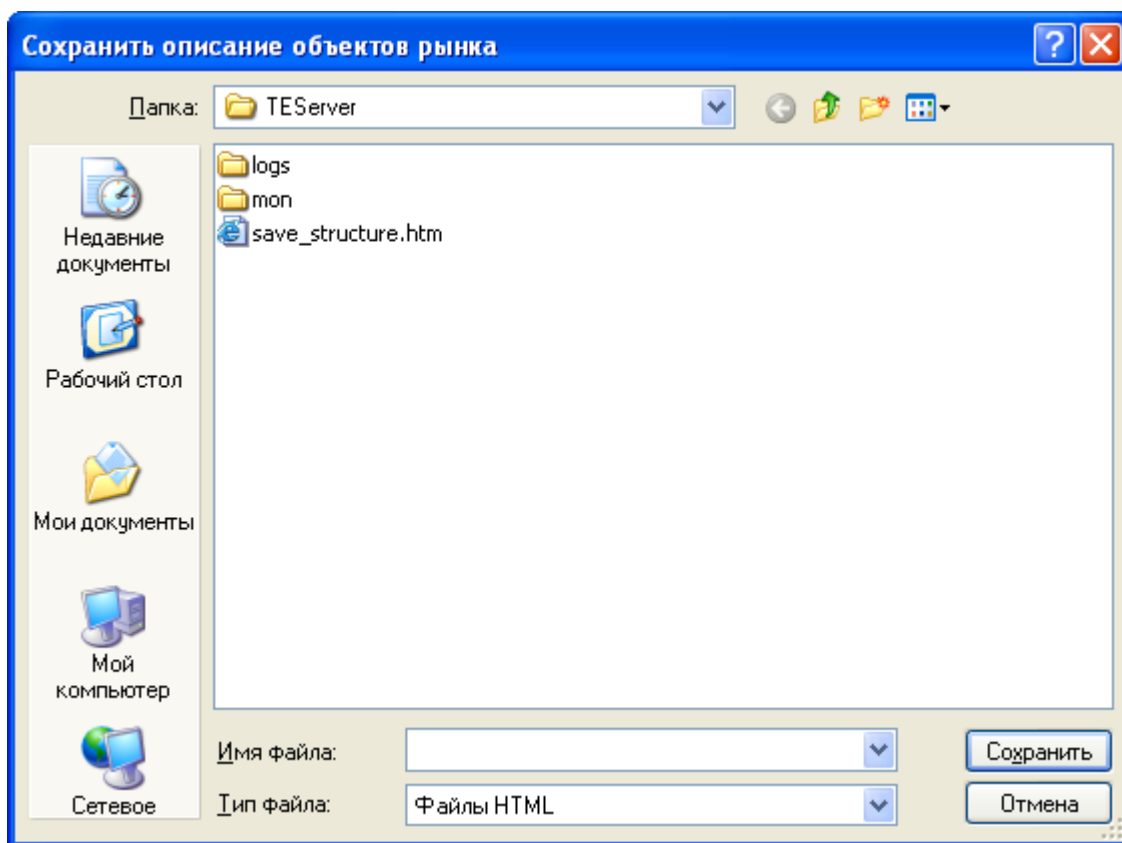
Сохранить описание объектов рынка

Папка: TEServer

logs
mon
save_structure.htm

Недавние документы
Рабочий стол
Мои документы
Мой компьютер
Сетевое

Имя файла:
Тип файла: Файлы HTML

Сохранить
Отмена